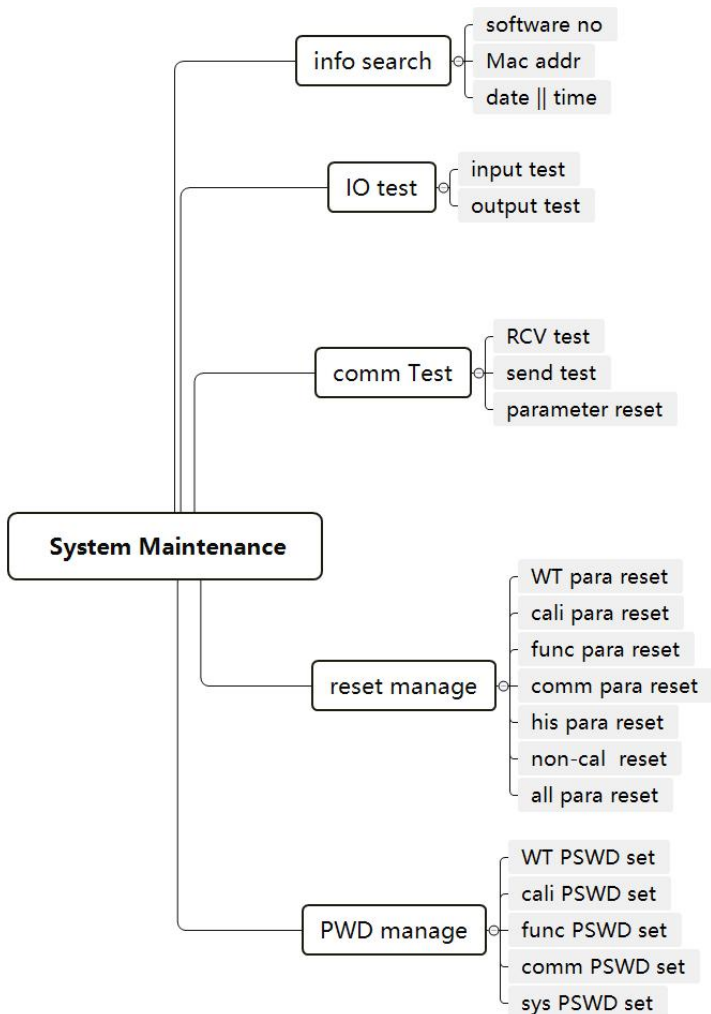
System Maintenance

info search
software no
Mac addr
date || time

IO test
input test
output test

comm Test
RCV test
send test
parameter reset

reset manage
WT para reset
cali para reset
func para reset
comm para reset
his para reset
non-cal reset
all para reset

PWD manage
WT PSWD set
cali PSWD set
func PSWD set
comm PSWD set
sys PSWD set